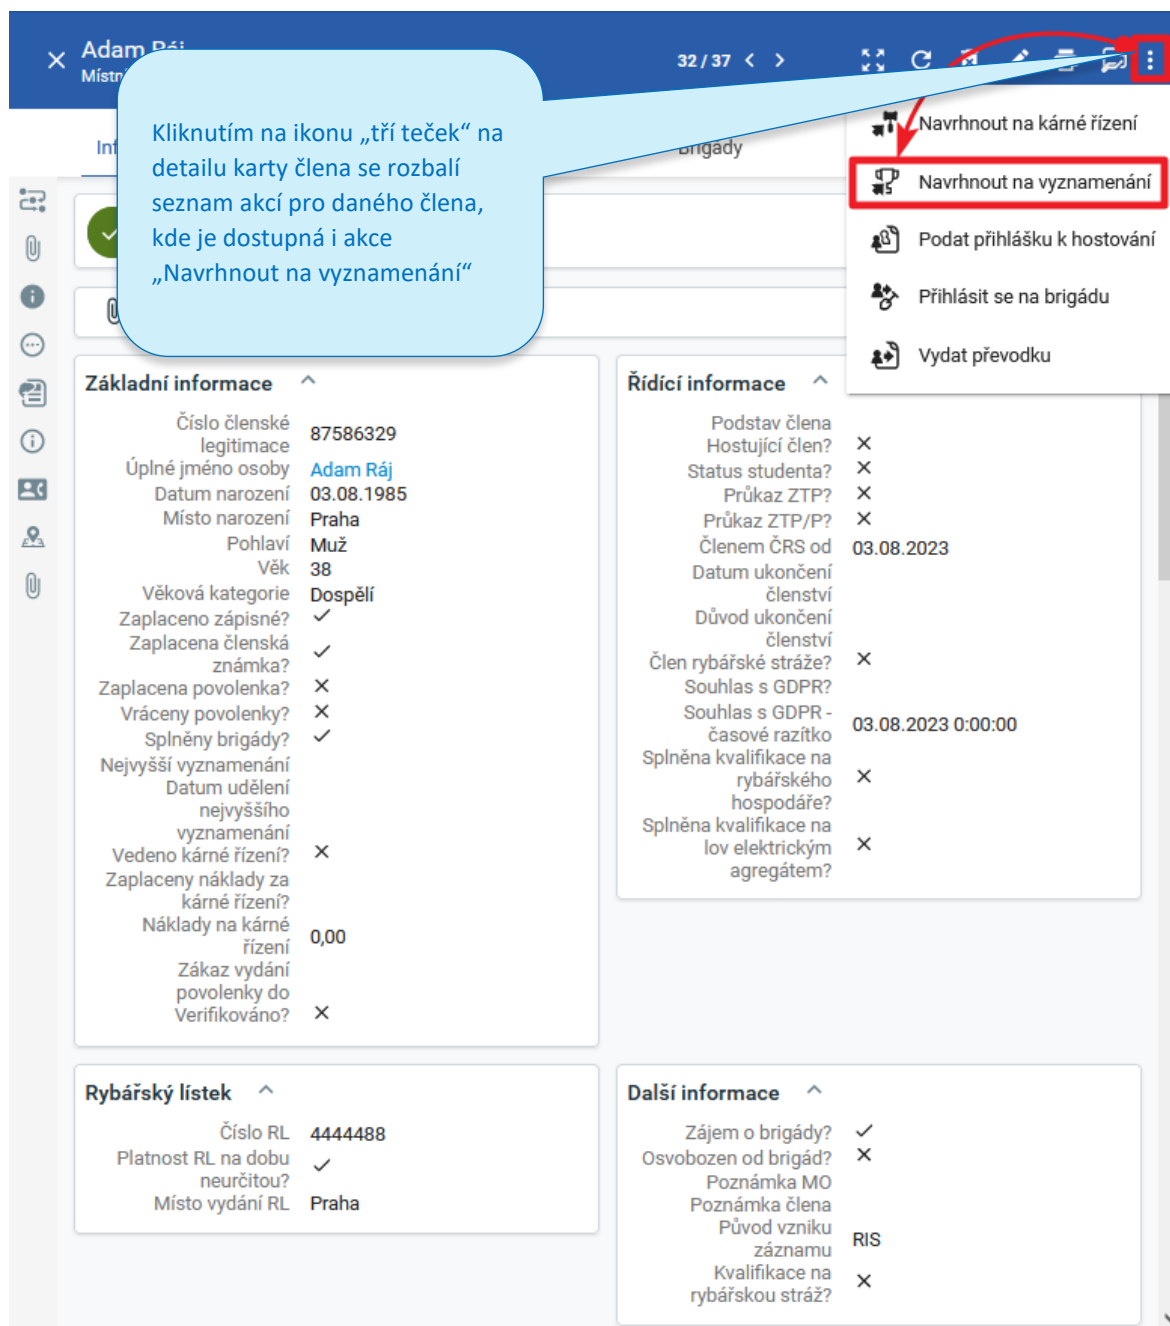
Adam Ráj
Místr

32 / 37

Kliknutím na ikonu „tří teček“ na detailu karty člena se rozbalí seznam akcí pro daného člena, kde je dostupná i akce „Navrhnout na vyznamenání“

Inf

Brigády

Navrhnout na kárné řízení
Navrhnout na vyznamenání
Podat přihlášku k hostování
Přihlásit se na brigádu
Vydat převodku

Základní informace

| | |
|---|---|
| Číslo členské legitimace | 87586329 |
| Úplné jméno osoby | Adam Ráj |
| Datum narození | 03.08.1985 |
| Místo narození | Praha |
| Pohlaví | Muž |
| Věk | 38 |
| Věková kategorie | Dospělí |
| Zaplaceno zápisné? | ✓ |
| Zaplacena členská známka? | ✓ |
| Zaplacena povolenka? | ✕ |
| Vráceny povolenky? | ✕ |
| Splněny brigády? | ✓ |
| Nejvyšší vyznamenání | |
| Datum udělení nejvyššího vyznamenání | |
| Vedeno kárné řízení? | ✕ |
| Zaplaceny náklady za kárné řízení? | |
| Náklady na kárné řízení | 0,00 |
| Zákaz vydání povolenky do | |
| Verifikováno? | ✕ |

Řídící informace

| | |
|---|---|
| Podstav člena | |
| Hostující člen? | ✕ |
| Status studenta? | ✕ |
| Průkaz ZTP? | ✕ |
| Průkaz ZTP/P? | ✕ |
| Členem ČRS od | 03.08.2023 |
| Datum ukončení členství | |
| Důvod ukončení členství | |
| Člen rybářské stráže? | ✕ |
| Souhlas s GDPR? | |
| Souhlas s GDPR - časové razítko | 03.08.2023 0:00:00 |
| Splněna kvalifikace na rybářského hospodáře? | ✕ |
| Splněna kvalifikace na lov elektrickým agregátem? | ✕ |

Rybářský lístek

| | |
|---|---|
| Číslo RL | 4444488 |
| Platnost RL na dobu neurčitou? | ✓ |
| Místo vydání RL | Praha |

Další informace

| | |
|---|---|
| Zájem o brigády? | ✓ |
| Osvobozen od brigád? | ✕ |
| Poznámka MO | |
| Poznámka člena | |
| Původ vzniku záznamu | RIS |
| Kvalifikace na rybářskou stráž? | ✕ |